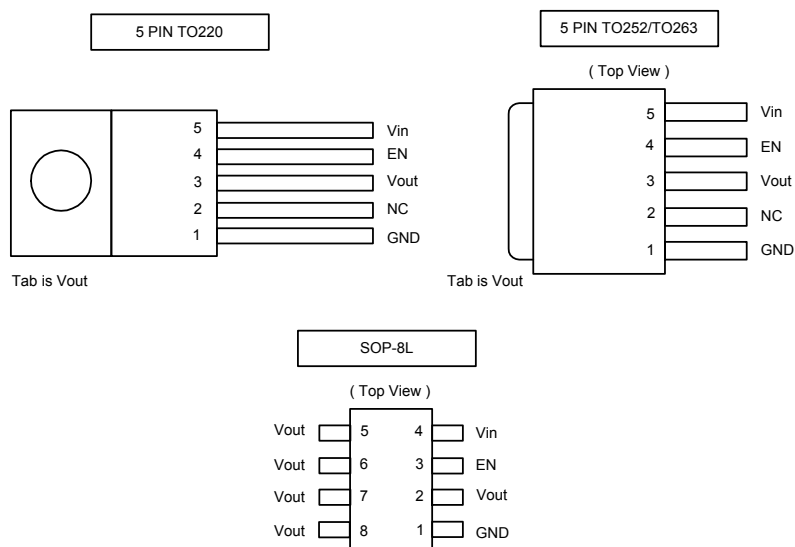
5 PIN TO220

5
4
3
2
1

Vin
EN
Vout
NC
GND

Tab is Vout

5 PIN TO252/TO263

( Top View )

5
4
3
2
1

Vin
EN
Vout
NC
GND

Tab is Vout

SOP-8L

( Top View )

Vout 5 4 Vin
Vout 6 3 EN
Vout 7 2 Vout
Vout 8 1 GND